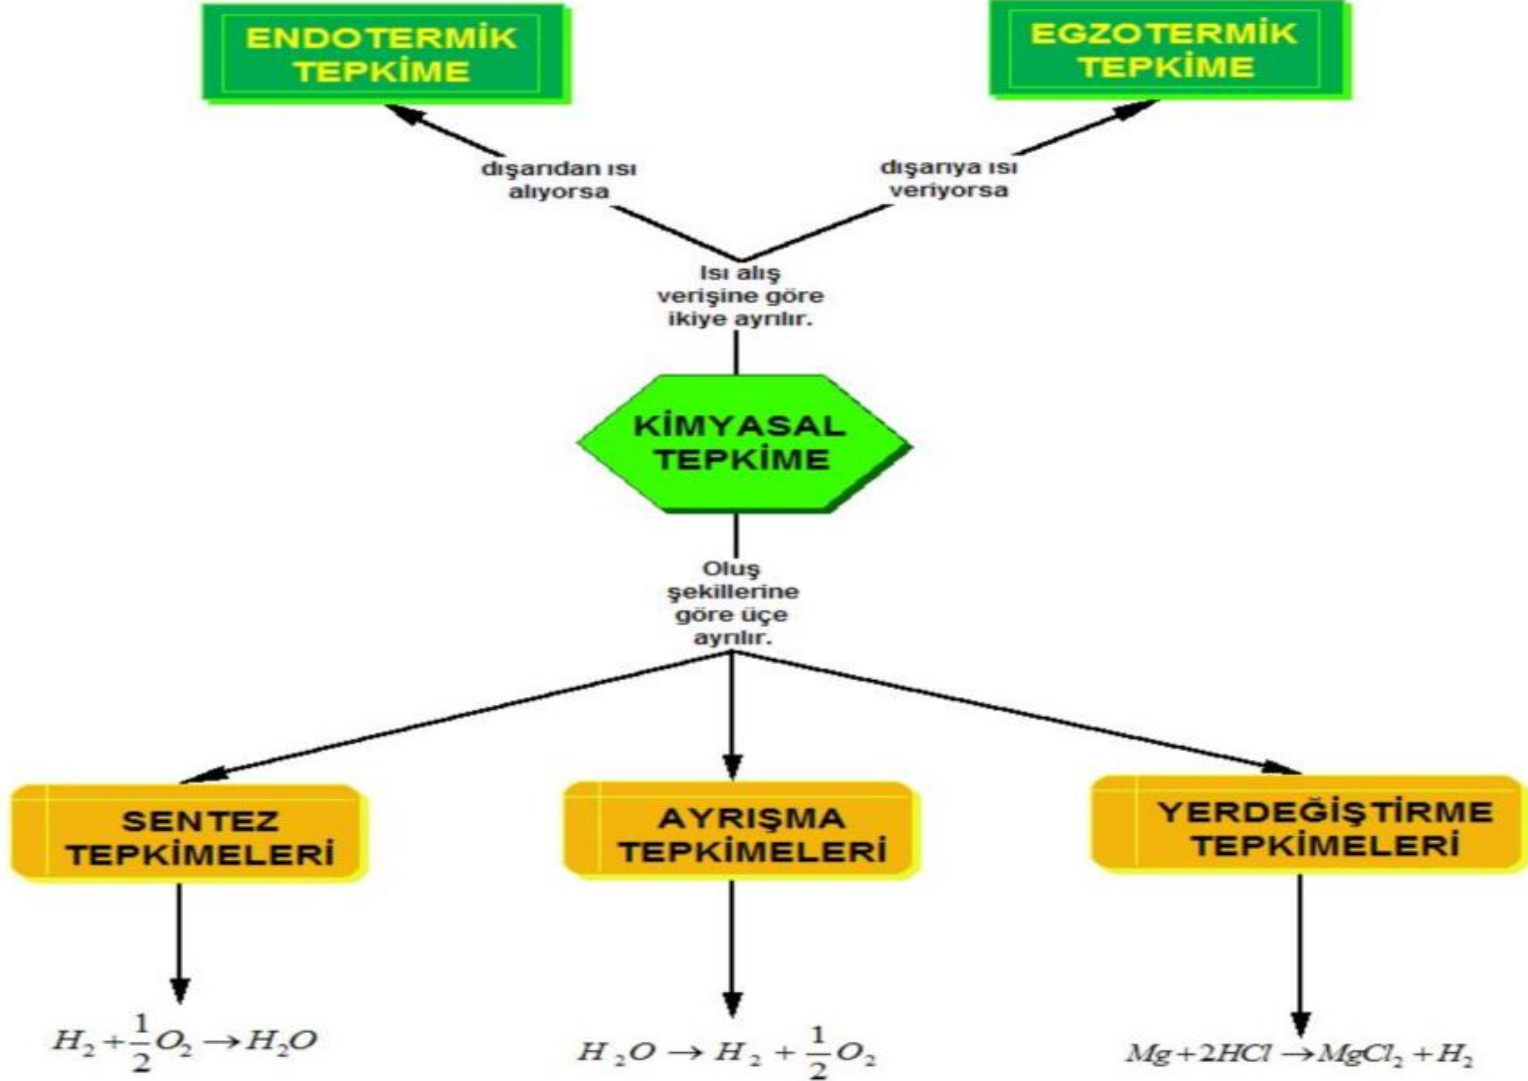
ENDOTERMİK TEPKİME

EGZOTERMİK TEPKİME

dışarıdan ısı alıyorsa

dışarıya ısı veriyorsa

Isı alış verişine göre ikiye ayrılır.

KİMYASAL TEPKİME

Oluş şekillerine göre üçe ayrılır.

SENTEZ TEPKİMELERİ

AYRIŞMA TEPKİMELERİ

YERDEĞİŞTİRME TEPKİMELERİ

$H_2+\frac{1}{2}O_2 \rightarrow H_2O$

$H_2O \rightarrow H_2+\frac{1}{2}O_2$

$Mg+2HCl \rightarrow MgCl_2+H_2$